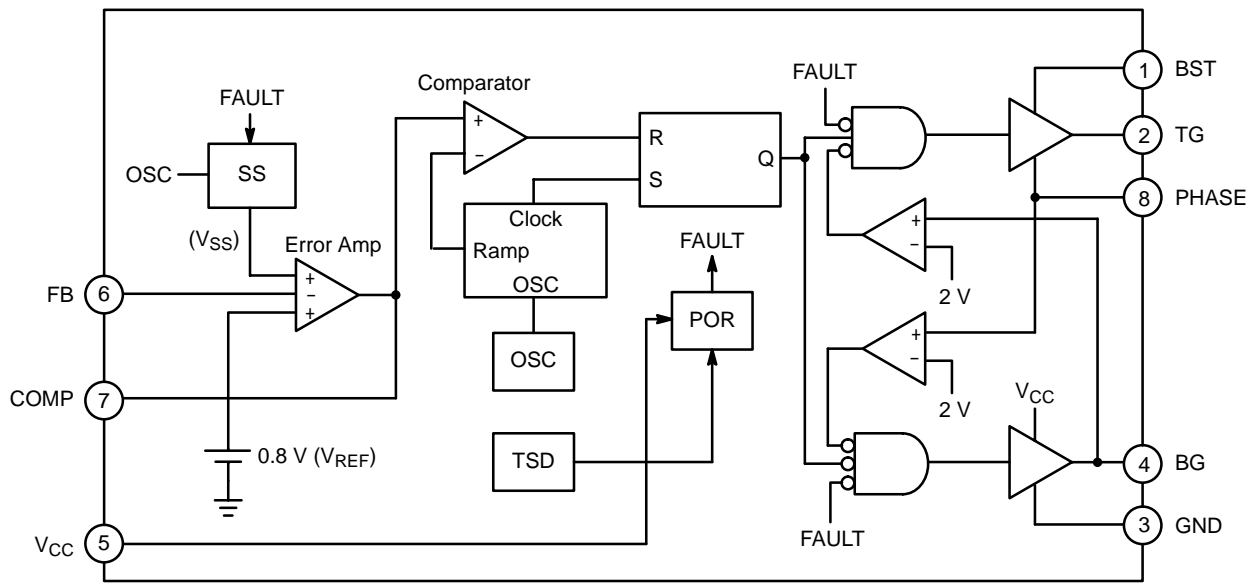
FAULT
OSC
SS
$(V_{SS})$
Error Amp
+
−
+
Comparator
+
−
R
S
Q
Clock
Ramp
OSC
OSC
FAULT
POR
TSD
0.8 V $(V_{REF})$
FAULT
+
−
2 V
+
−
2 V
$V_{CC}$
FAULT
1 BST
2 TG
8 PHASE
4 BG
3 GND
FB 6
COMP 7
$V_{CC}$ 5